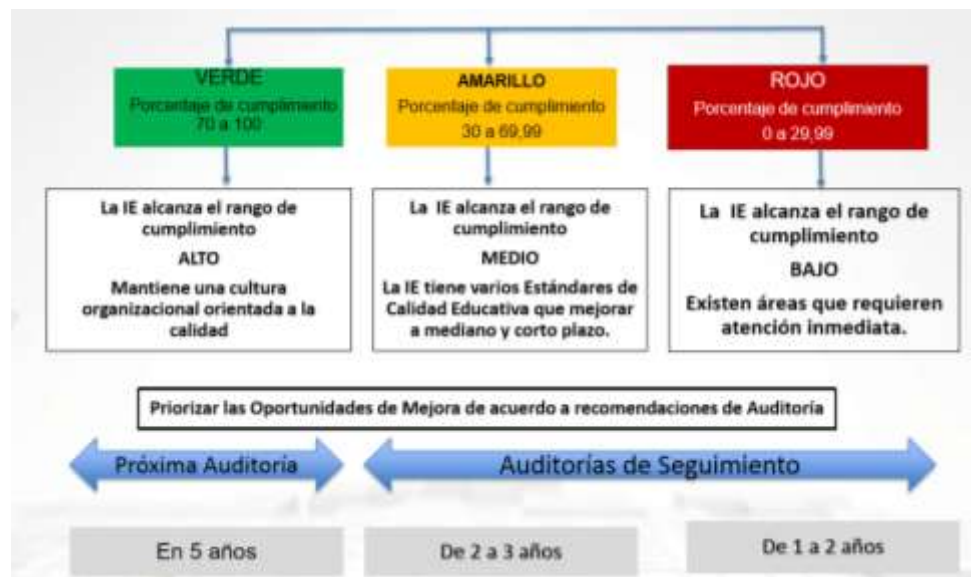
VERDE
Porcentaje de cumplimiento
70 a 100

AMARILLO
Porcentaje de cumplimiento
30 a 69,99

ROJO
Porcentaje de cumplimiento
0 a 29,99

La IE alcanza el rango de cumplimiento
ALTO
Mantiene una cultura organizacional orientada a la calidad

La IE alcanza el rango de cumplimiento
MEDIO
La IE tiene varios Estándares de Calidad Educativa que mejorar a mediano y corto plazo.

La IE alcanza el rango de cumplimiento
BAJO
Existen áreas que requieren atención inmediata.

Priorizar las Oportunidades de Mejora de acuerdo a recomendaciones de Auditoría

Próxima Auditoria

Auditorías de Seguimiento

En 5 años

De 2 a 3 años

De 1 a 2 años